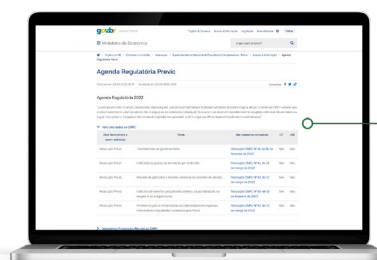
gov.br

Ministério da Economia

Agenda Regulatória Previc

Agenda Regulatória 2022

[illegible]

| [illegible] | Tema | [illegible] | | |
|---|---|---|---|---|
| Previc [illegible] | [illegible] | Resolução CNPC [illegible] | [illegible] | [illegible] |
| Previc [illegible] | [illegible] | Resolução CNPC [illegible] | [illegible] | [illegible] |
| Previc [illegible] | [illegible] | Resolução CNPC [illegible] | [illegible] | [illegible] |
| Previc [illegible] | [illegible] | Resolução CNPC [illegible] | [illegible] | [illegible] |
| Previc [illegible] | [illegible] | Resolução CNPC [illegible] | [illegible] | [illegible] |